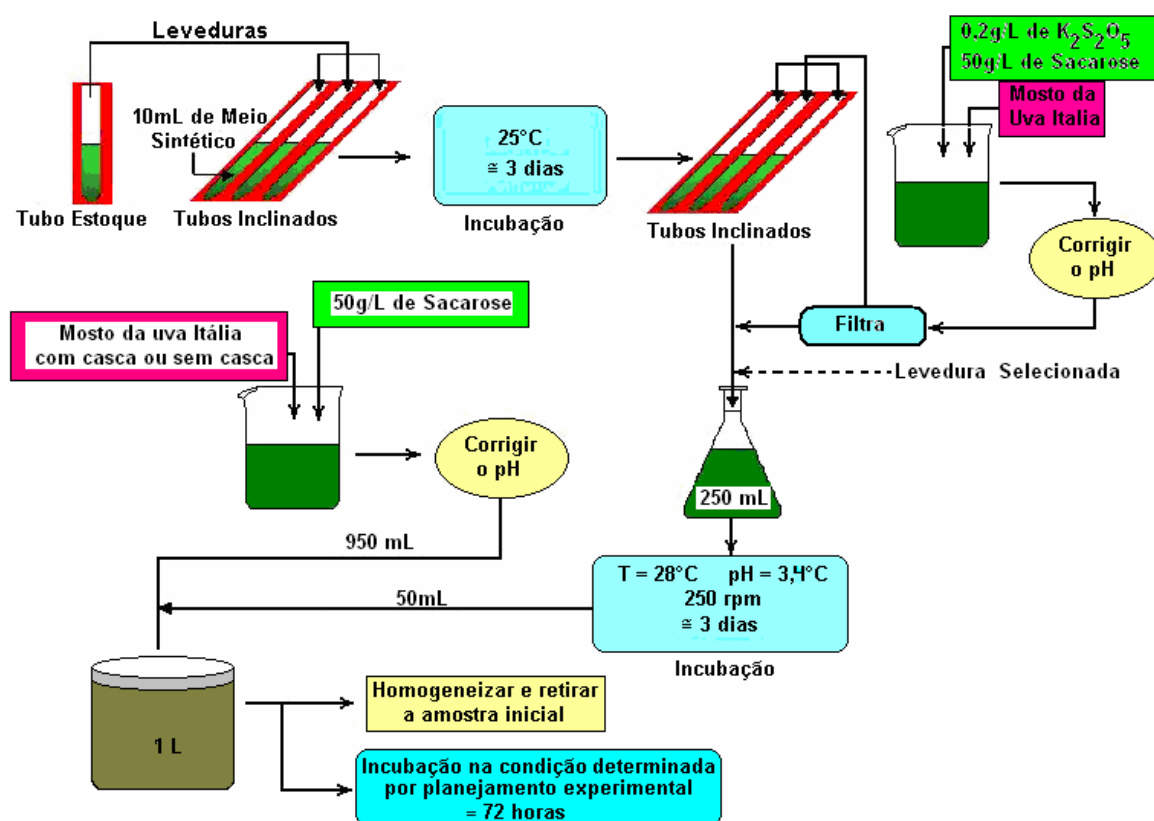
Leveduras

10mL de Meio Sintético

Tubo Estoque

Tubos Inclinados

25°C
≅ 3 dias

Incubação

Tubos Inclinados

0.2g/L de $K_2S_2O_5$
50g/L de Sacarose

Mosto da Uva Italia

Corrigir o pH

Filtra

Levedura Selecionada

50g/L de Sacarose

Mosto da uva Itália com casca ou sem casca

Corrigir o pH

250 mL

950 mL

50mL

T = 28°C pH = 3,4°C
250 rpm
≅ 3 dias

Incubação

1 L

Homogeneizar e retirar a amostra inicial

Incubação na condição determinada por planejamento experimental = 72 horas